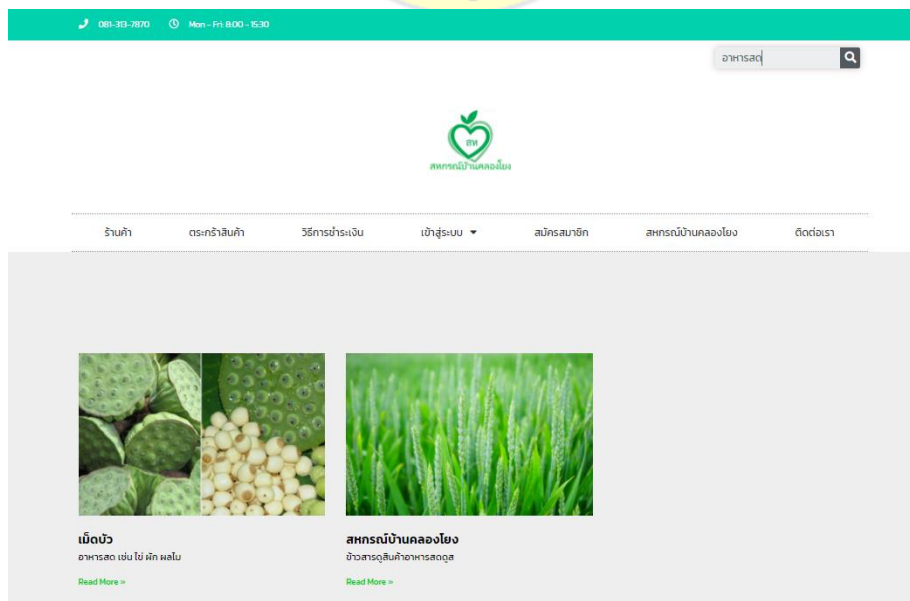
081-313-7870 Mon - Fri: 8:00 - 15:30

อาหารสด

สห
สหกรณ์บ้านคลองโยง

ร้านค้า ตระกร้าสินค้า วิธีการชำระเงิน เข้าสู่ระบบ สมัครสมาชิก สหกรณ์บ้านคลองโยง ติดต่อเรา

เม็ดบัว
อาหารสด เช่น ไข่ ผัก ผลไม้
Read More »

สหกรณ์บ้านคลองโยง
ข้าวสารดูสินค้าอาหารสดดูส
Read More »